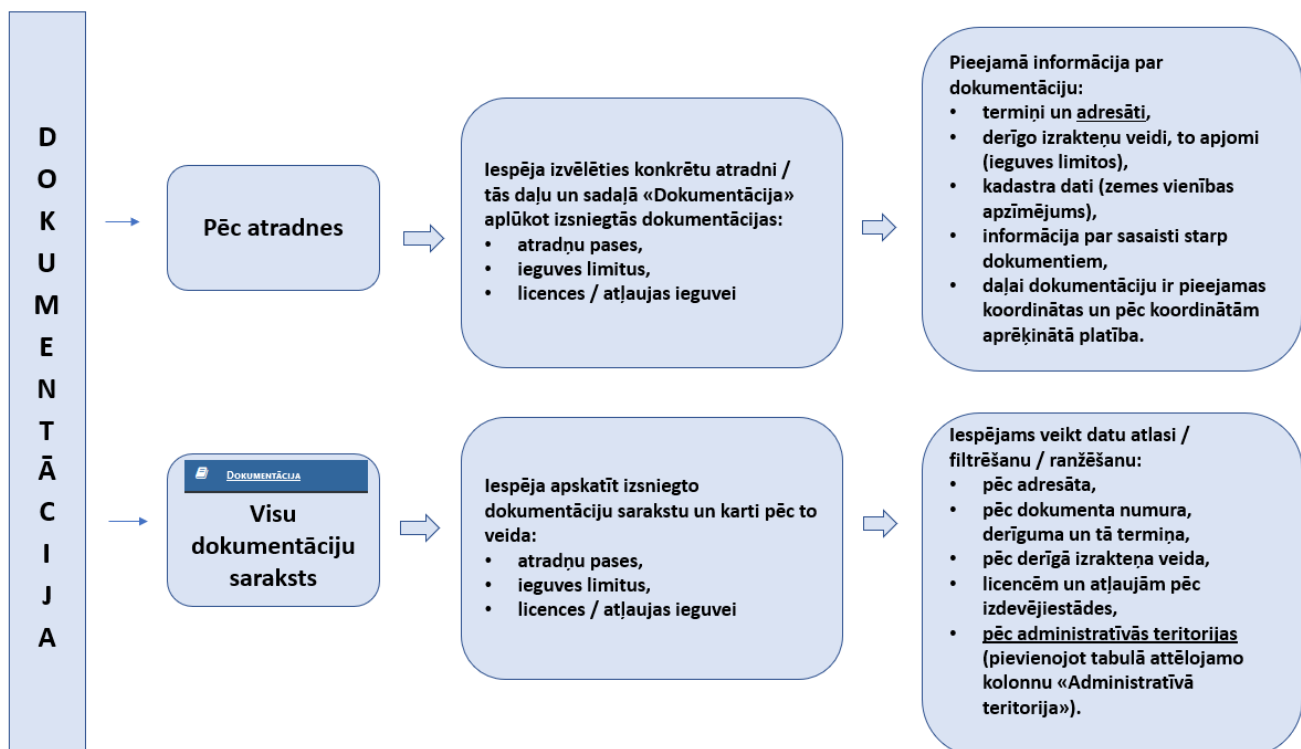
D
O
K
U
M
E
N
T
Ā
C
I
J
A

Pēc atradnes

Iespēja izvēlēties konkrētu atradni / tās daļu un sadaļā «Dokumentācija» aplūkot izsniegtās dokumentācijas:
• atradņu pases,
• ieguves limitus,
• licences / atļaujas ieguvei

Pieejamā informācija par dokumentāciju:
• termiņi un adresāti,
• derīgo izrakteņu veidi, to apjomi (ieguves limitos),
• kadastra dati (zemes vienības apzīmējums),
• informācija par sasaisti starp dokumentiem,
• daļai dokumentāciju ir pieejamas koordinātas un pēc koordinātām aprēķinātā platība.

Dokumentācija
Visu dokumentāciju saraksts

Iespēja apskatīt izsniegto dokumentāciju sarakstu un karti pēc to veida:
• atradņu pases,
• ieguves limitus,
• licences / atļaujas ieguvei

Iespējams veikt datu atlasi / filtrēšanu / ranžēšanu:
• pēc adresāta,
• pēc dokumenta numura, derīguma un tā termiņa,
• pēc derīgā izrakteņa veida,
• licencēm un atļaujām pēc izdevējiestādes,
• pēc administratīvās teritorijas (pievienojot tabulā attēlojamo kolonnu «Administratīvā teritorija»).